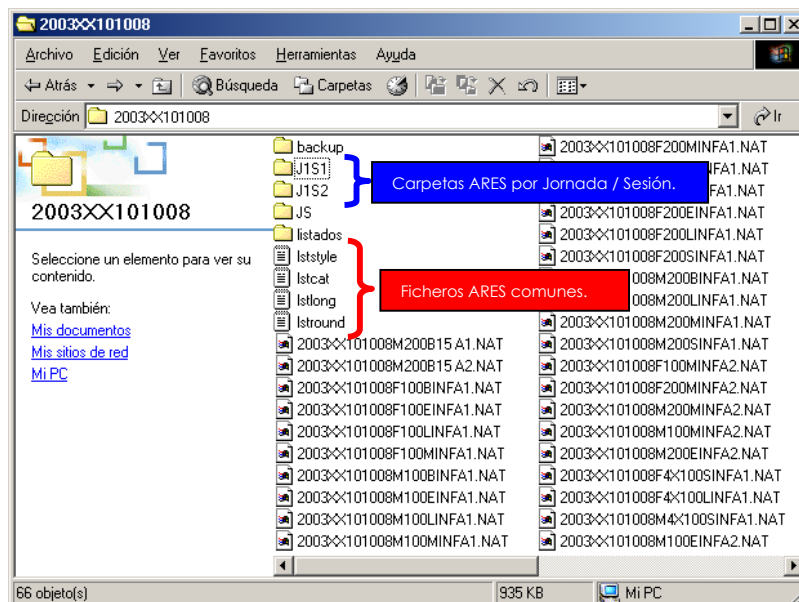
2003XX101008

Archivo Edición Ver Favoritos Herramientas Ayuda

Atrás Búsqueda Carpetas

Dirección 2003XX101008

Ir

2003XX101008

Seleccione un elemento para ver su contenido.

Vea también:
Mis documentos
Mis sitios de red
Mi PC

backup
J1S1
J1S2
JS
listados
lststyle
lstcat
lstlong
lstround
2003XX101008M200B15 A1.NAT
2003XX101008M200B15 A2.NAT
2003XX101008F100BINFA1.NAT
2003XX101008F100EINFA1.NAT
2003XX101008F100LINFA1.NAT
2003XX101008F100MINFA1.NAT
2003XX101008M100BINFA1.NAT
2003XX101008M100EINFA1.NAT
2003XX101008M100LINFA1.NAT
2003XX101008M100MINFA1.NAT

2003XX101008F200MINFA1.NAT
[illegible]NFA1.NAT
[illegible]FA1.NAT
2003XX101008F200EINFA1.NAT
2003XX101008F200LINFA1.NAT
2003XX101008F200SINFA1.NAT
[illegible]08M200BINFA1.NAT
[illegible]08M200LINFA1.NAT
2003XX101008M200MINFA1.NAT
2003XX101008M200SINFA1.NAT
2003XX101008F100MINFA2.NAT
2003XX101008F200MINFA2.NAT
2003XX101008M200MINFA2.NAT
2003XX101008M100MINFA2.NAT
2003XX101008M200EINFA2.NAT
2003XX101008F4X100SINFA1.NAT
2003XX101008F4X100LINFA1.NAT
2003XX101008M4X100SINFA1.NAT
2003XX101008M100EINFA2.NAT

Carpetas ARES por Jornada / Sesión.

Ficheros ARES comunes.

66 objeto(s) 935 KB Mi PC